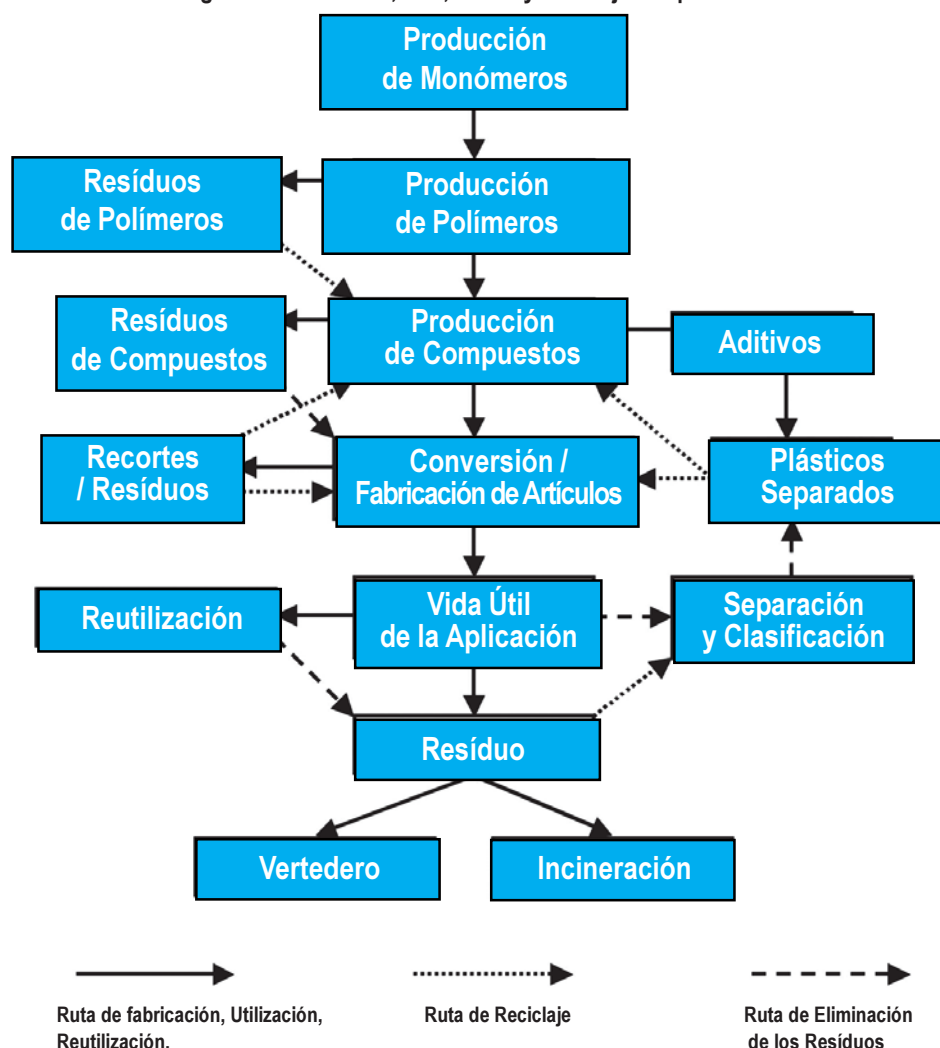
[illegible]

Producción de Monómeros

Resíduos de Polímeros

Producción de Polímeros

Resíduos de Compuestos

Producción de Compuestos

Aditivos

Recortes / Resíduos

Conversión / Fabricación de Artículos

Plásticos Separados

Reutilización

Vida Útil de la Aplicación

Separación y Clasificación

Resíduo

Vertedero

Incineración

Ruta de fabricación, Utilización, Reutilización.

Ruta de Reciclaje

Ruta de Eliminación de los Resíduos